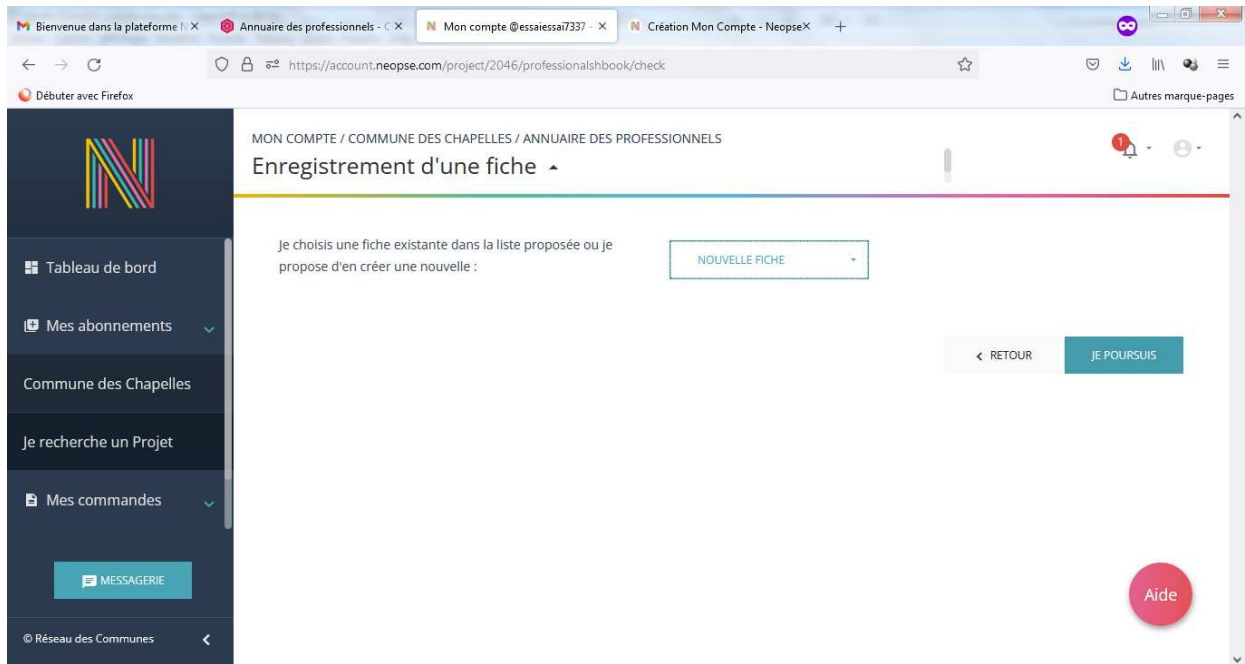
Bienvenue dans la plateforme N ×
Annuaire des professionnels - C ×
Mon compte @essaiessai7337 - ×
Création Mon Compte - Neopse ×
+

https://account.neopse.com/project/2046/professionalshbook/check

Débuter avec Firefox
Autres marque-pages

MON COMPTE / COMMUNE DES CHAPELLES / ANNUAIRE DES PROFESSIONNELS
Enregistrement d'une fiche

1

Tableau de bord
Mes abonnements
Commune des Chapelles
Je recherche un Projet
Mes commandes
MESSAGERIE
© Réseau des Communes

Je choisis une fiche existante dans la liste proposée ou je propose d'en créer une nouvelle :

NOUVELLE FICHE

RETOUR
JE POURSUIS

Aide